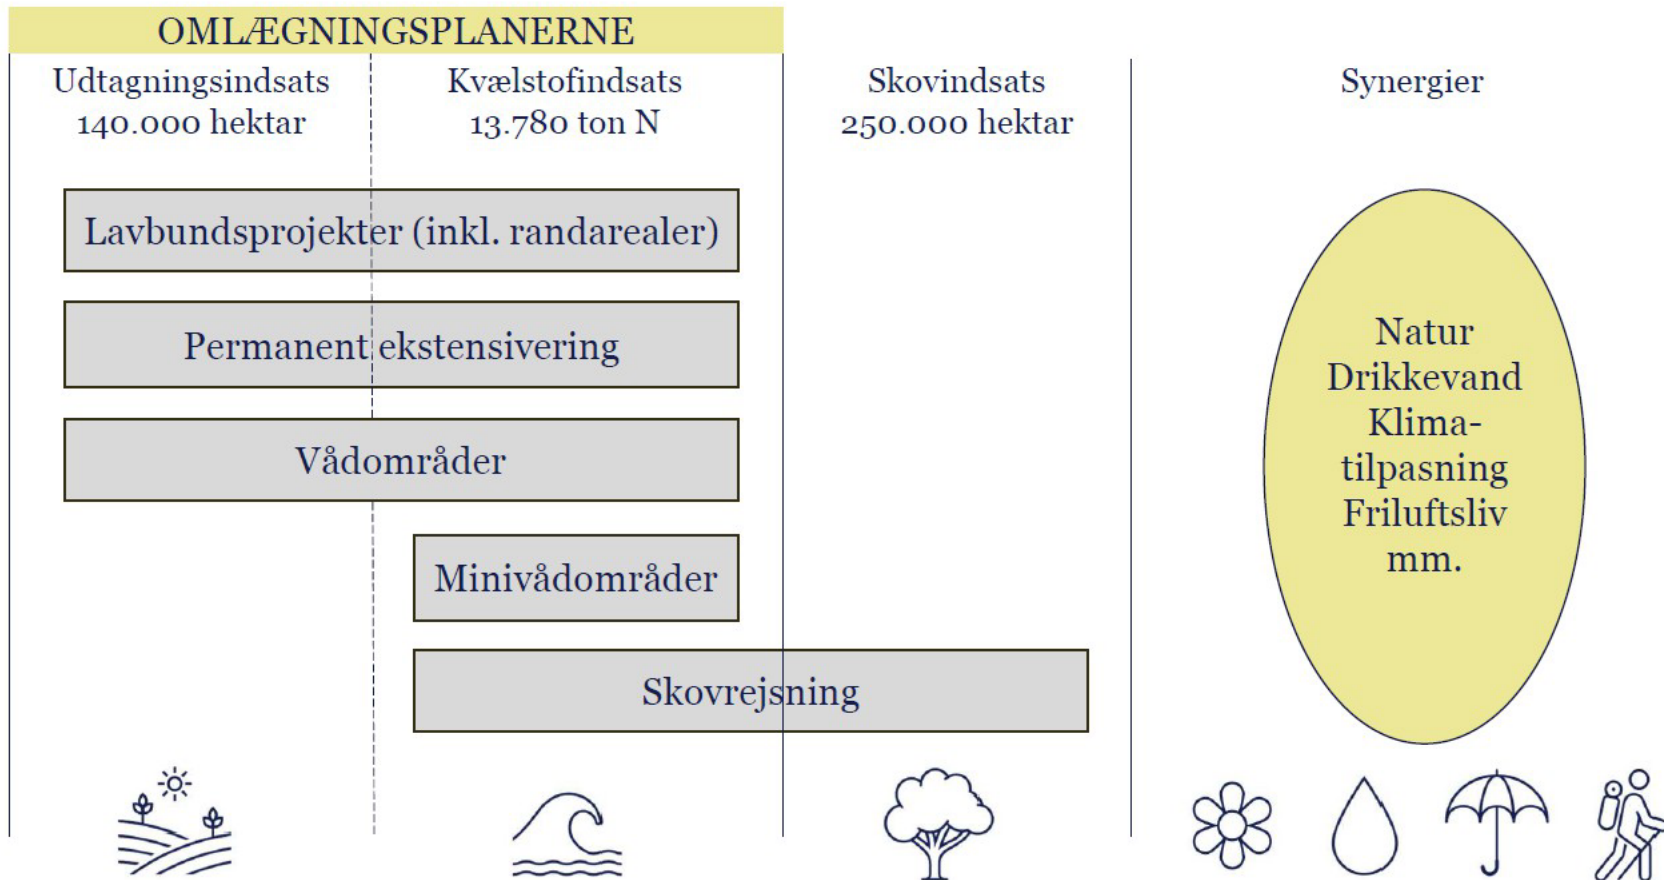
OMLÆGNINGSPLANERNE

Udtagningsindsats
140.000 hektar

Kvælstofindsats
13.780 ton N

Skovindsats
250.000 hektar

Synergier

Lavbundsprojekter (inkl. randarealer)

Permanent ekstensivering

Vådområder

Minivådområder

Skovrejsning

Natur
Drikkevand
Klima-
tilpasning
Friluftsliv
mm.